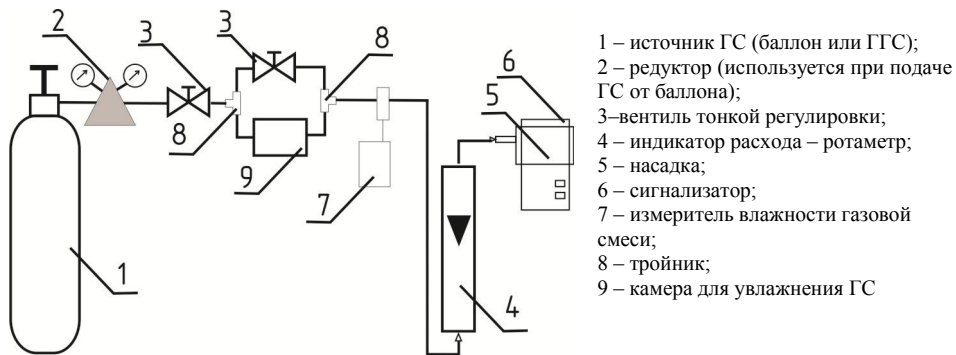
2
3
3
8
6
5
8
9
7
1
4

1 – источник ГС (баллон или ГГС);
2 – редуктор (используется при подаче ГС от баллона);
3–вентиль тонкой регулировки;
4 – индикатор расхода – ротаметр;
5 – насадка;
6 – сигнализатор;
7 – измеритель влажности газовой смеси;
8 – тройник;
9 – камера для увлажнения ГС